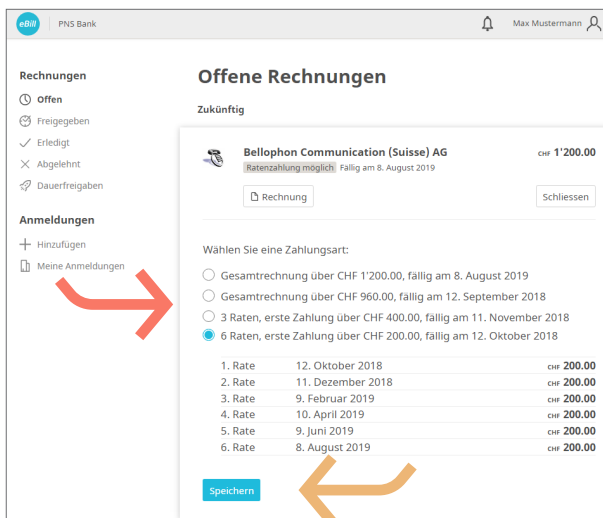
eBill PNS Bank

Max Mustermann

Rechnungen

Offen

Freigegeben

Erledigt

Abgelehnt

Dauerfreigaben

Anmeldungen

Hinzufügen

Meine Anmeldungen

Offene Rechnungen

Zukünftig

Bellophon Communication (Suisse) AG

CHF 1'200.00

Ratenzahlung möglich Fällig am 8. August 2019

Rechnung

Schliessen

Wählen Sie eine Zahlungsart:

Gesamtrechnung über CHF 1'200.00, fällig am 8. August 2019

Gesamtrechnung über CHF 960.00, fällig am 12. September 2018

3 Raten, erste Zahlung über CHF 400.00, fällig am 11. November 2018

6 Raten, erste Zahlung über CHF 200.00, fällig am 12. Oktober 2018

| | | |
|---|---|---|
| 1. Rate | 12. Oktober 2018 | CHF 200.00 |
| 2. Rate | 11. Dezember 2018 | CHF 200.00 |
| 3. Rate | 9. Februar 2019 | CHF 200.00 |
| 4. Rate | 10. April 2019 | CHF 200.00 |
| 5. Rate | 9. Juni 2019 | CHF 200.00 |
| 6. Rate | 8. August 2019 | CHF 200.00 |

Speichern